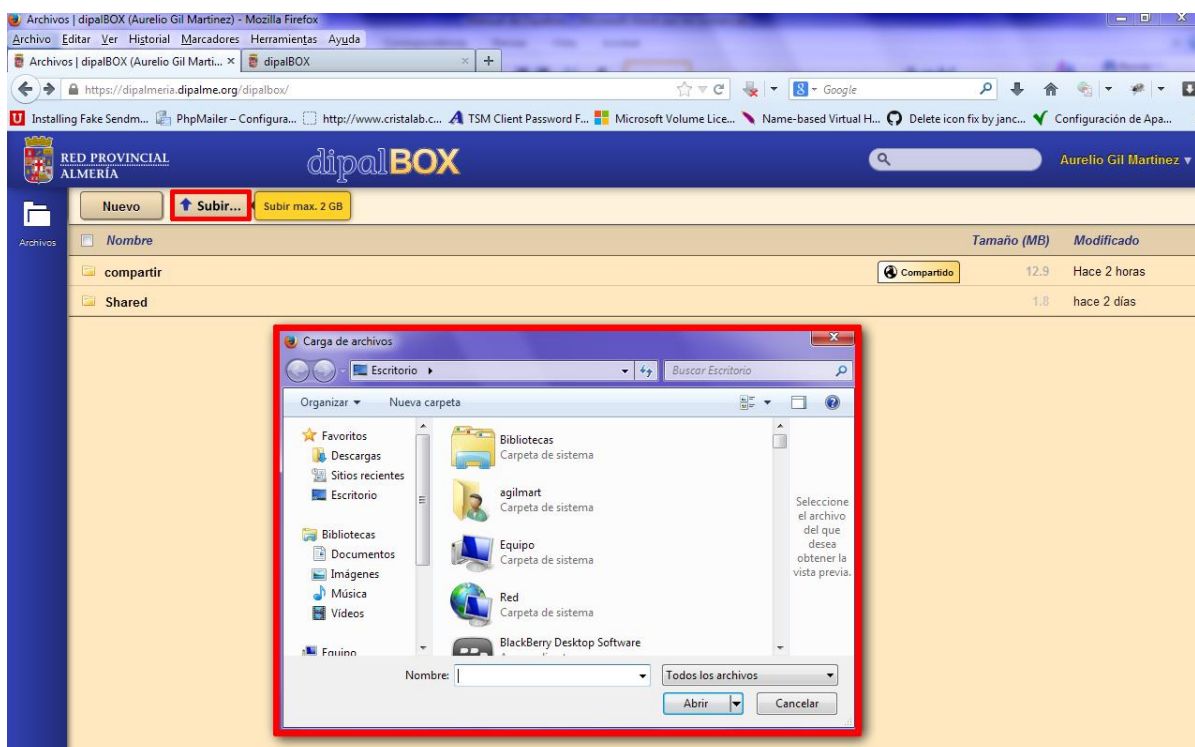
Archivos | dipalBOX (Aurelio Gil Martinez) - Mozilla Firefox

Archivo Editar Ver Historial Marcadores Herramientas Ayuda

Archivos | dipalBOX (Aurelio Gil Marti... × dipalBOX × +

https://dipalmeria.dipalme.org/dipalbox/

Google

Installing Fake Sendm... PhpMailer – Configura... http://www.cristalab.c... TSM Client Password F... Microsoft Volume Lice... Name-based Virtual H... Delete icon fix by janc... Configuración de Apa...

RED PROVINCIAL ALMERÍA

dipalBOX

Aurelio Gil Martinez ▾

Archivos

Nuevo

Subir...

Subir max. 2 GB

Nombre

Tamaño (MB)

Modificado

compartir

Compartido

12.9

Hace 2 horas

Shared

1.8

hace 2 días

Carga de archivos

Escritorio ▸

Buscar Escritorio

Organizar ▾

Nueva carpeta

Favoritos

Descargas

Sitios recientes

Escritorio

Bibliotecas

Documentos

Imágenes

Música

Vídeos

Equipo

Bibliotecas
Carpeta de sistema

agilmart
Carpeta de sistema

Equipo
Carpeta de sistema

Red
Carpeta de sistema

BlackBerry Desktop Software

Seleccione el archivo del que desea obtener la vista previa.

Nombre:

Todos los archivos

Abrir

Cancelar